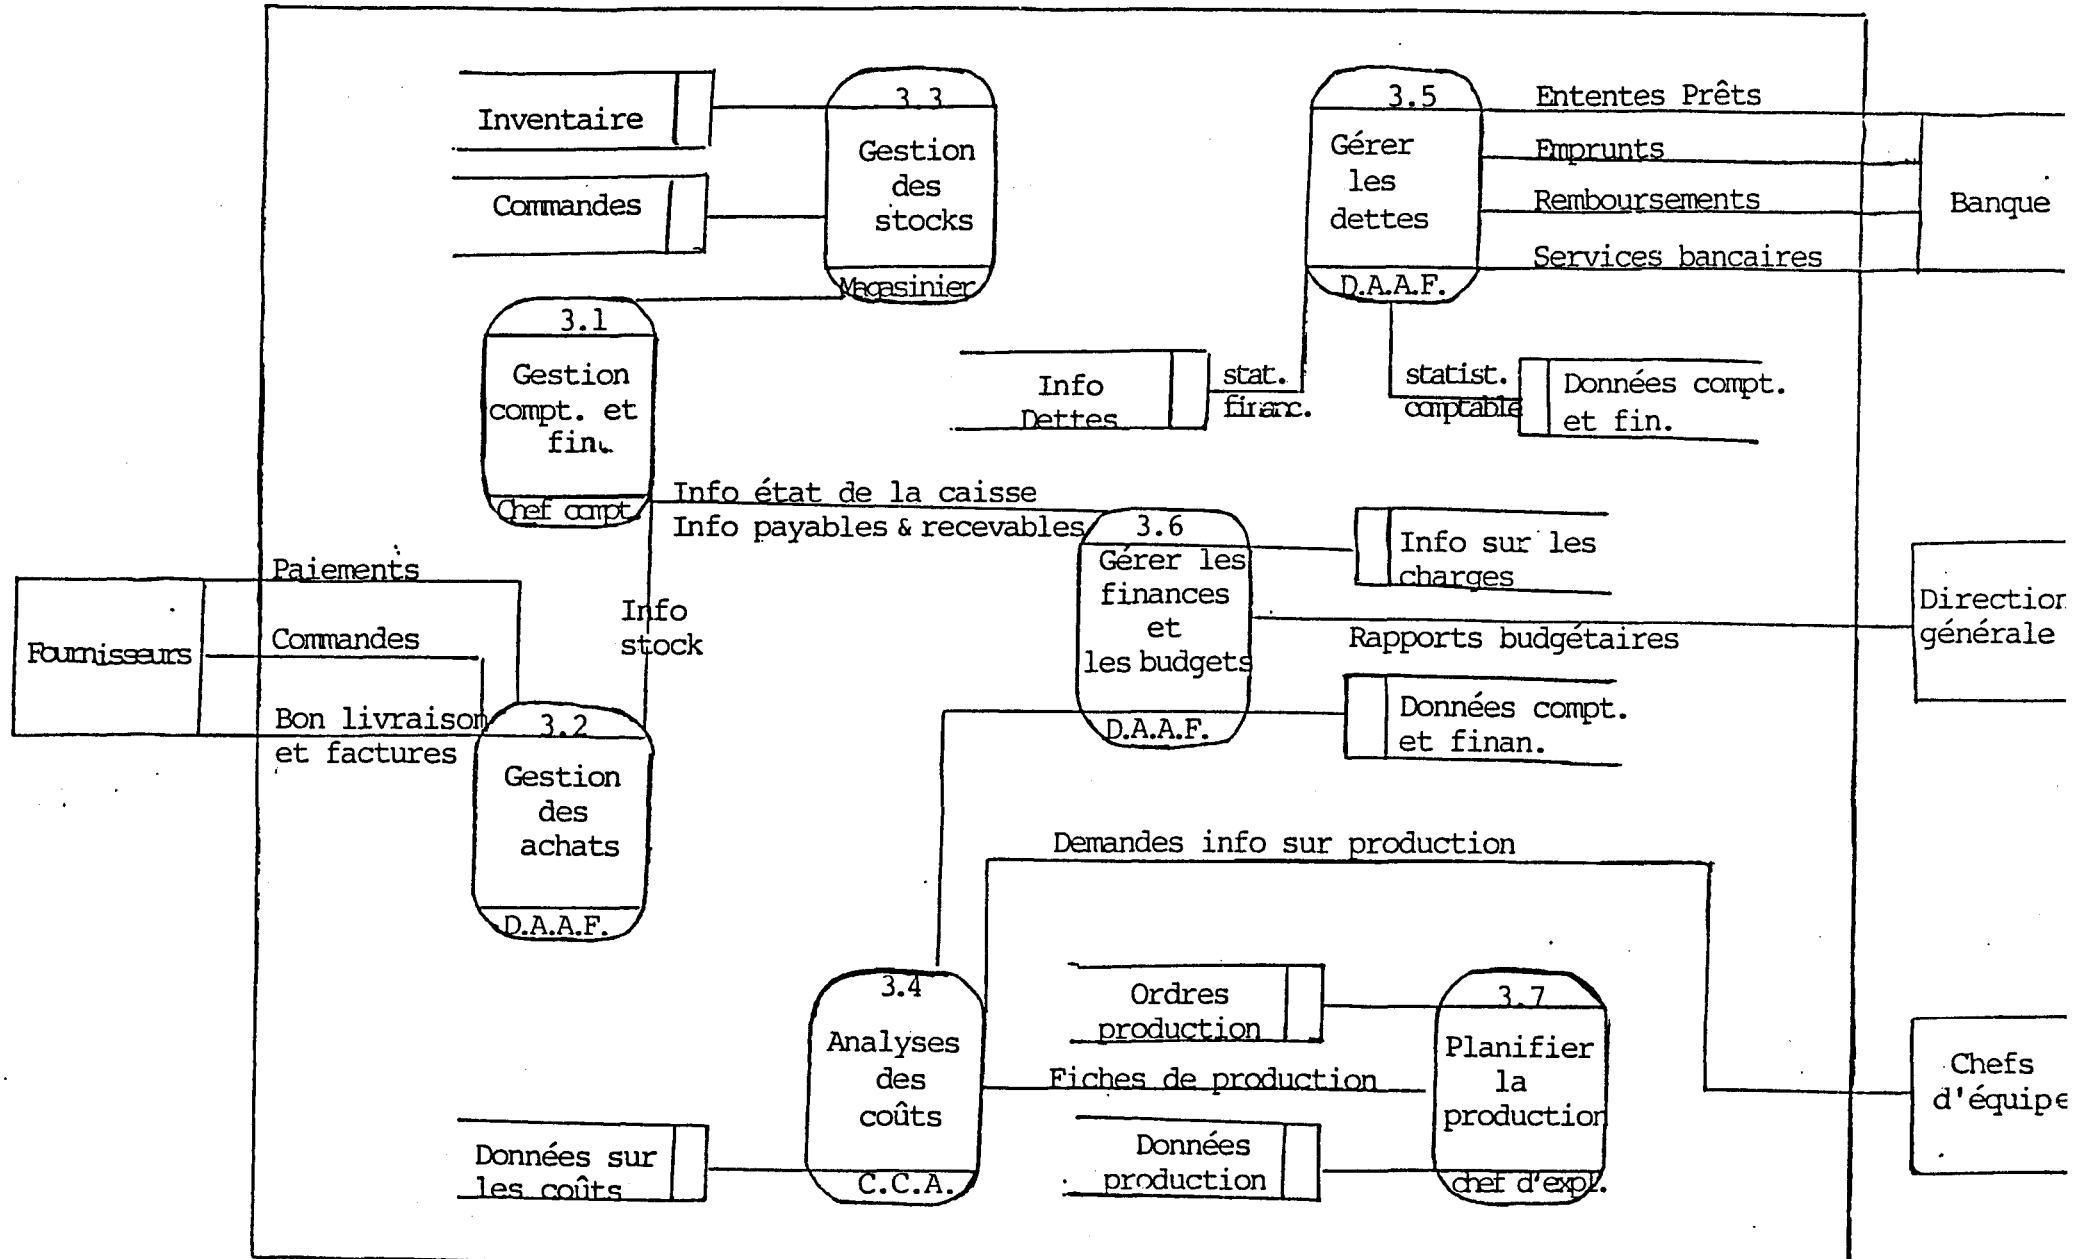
Inventaire

3.3
Gestion des stocks
Magasinier

Commandes

3.5
Gérer les dettes
D.A.A.F.

Ententes Prêts
Emprunts
Remboursements
Services bancaires

Banque

3.1
Gestion compt. et fin.
Chef compt.

Info Dettes

stat. financ.

statist. comptable

Données compt. et fin.

Info état de la caisse
Info payables & recevables

3.6
Gérer les finances et les budgets
D.A.A.F.

Info sur les charges

Rapports budgétaires

Direction générale

Paiements
Commandes
Bon livraison et factures

Fournisseurs

Info stock

3.2
Gestion des achats
D.A.A.F.

Données compt. et finan.

Demandes info sur production

3.4
Analyses des coûts
C.C.A.

Ordres production

Fiches de production

Données production

3.7
Planifier la production
chef d'expl.

Chefs d'équipe

Données sur les coûts